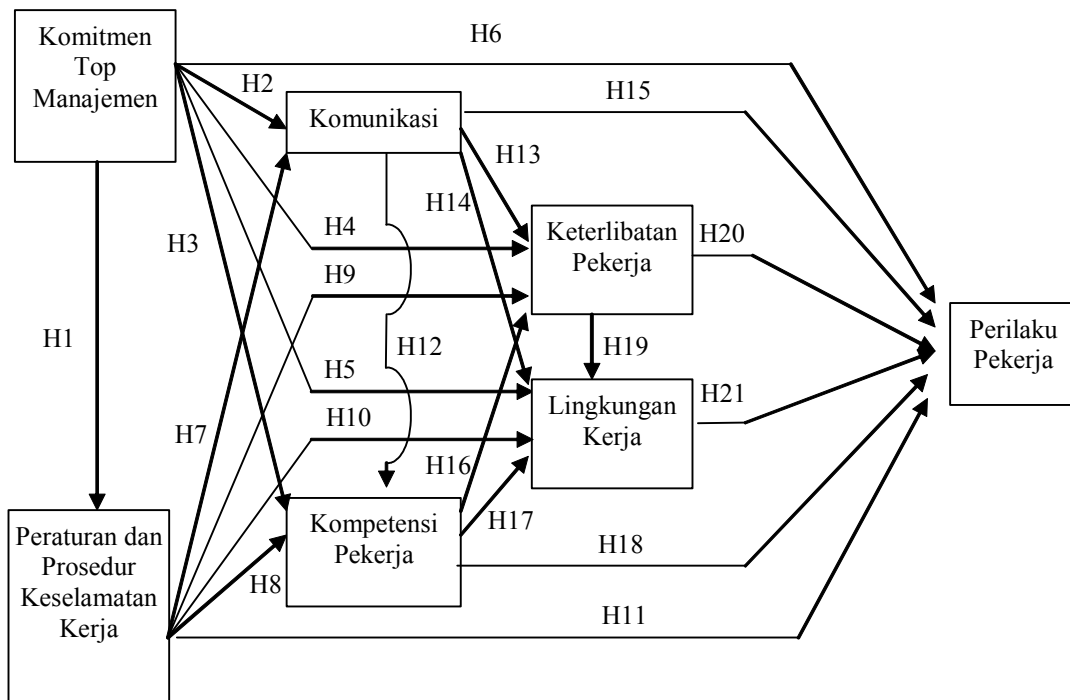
Komitmen Top Manajemen

H6

H2

Komunikasi

H15

H13

H14

H3

H4

Keterlibatan Pekerja

H20

H9

H1

H12

H19

Perilaku Pekerja

H5

Lingkungan Kerja

H21

H7

H10

H16

H17

Kompetensi Pekerja

Peraturan dan Prosedur Keselamatan Kerja

H8

H18

H11